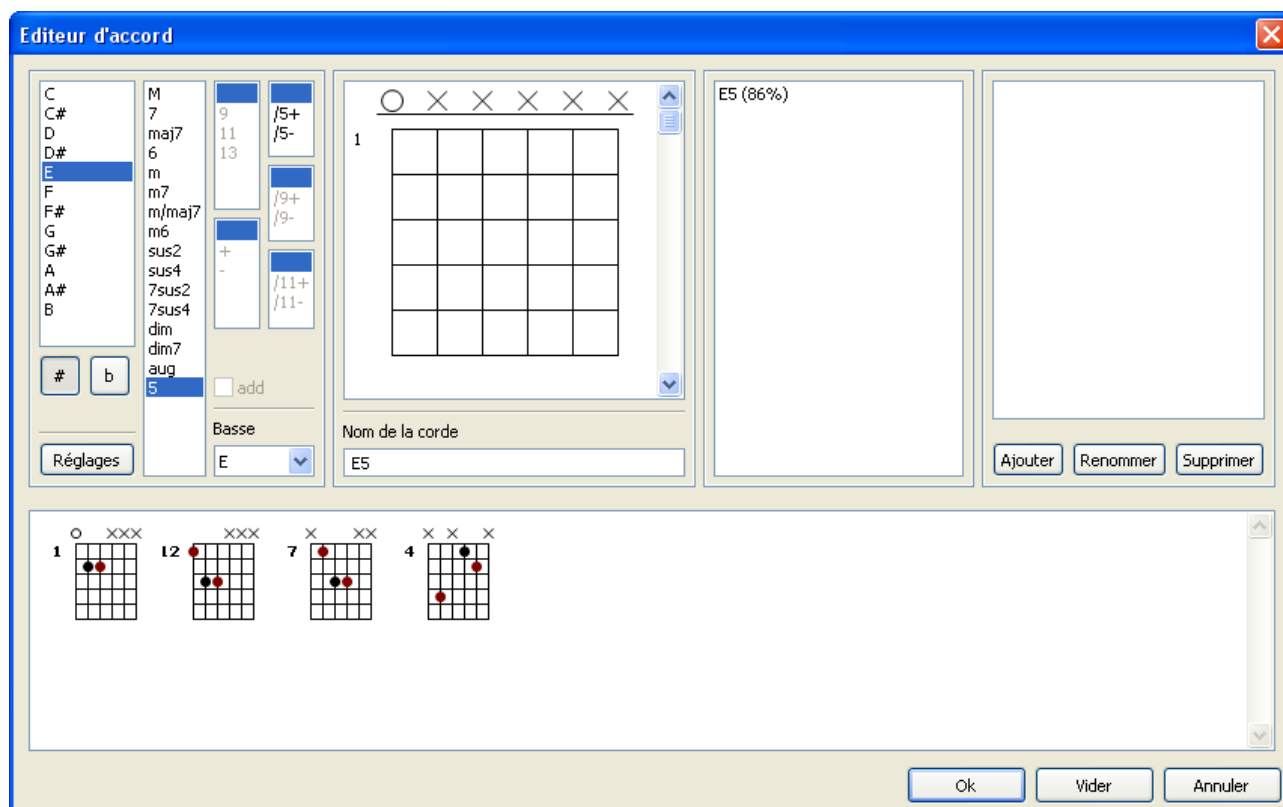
Editeur d'accord

C
C#
D
D#
E
F
F#
G
G#
A
A#
B

#
b

Réglages

M
7
maj7
6
m
m7
m/maj7
m6
sus2
sus4
7sus2
7sus4
dim
dim7
aug
5

9
11
13

+
-

/5+
/5-

/9+
/9-

/11+
/11-

add

Basse
E

○ × × × × ×
1

Nom de la corde
E5

E5 (86%)

Ajouter
Renommer
Supprimer

○ ×××
1

×××
12

× ××
7

× × ×
4

Ok
Vider
Annuler